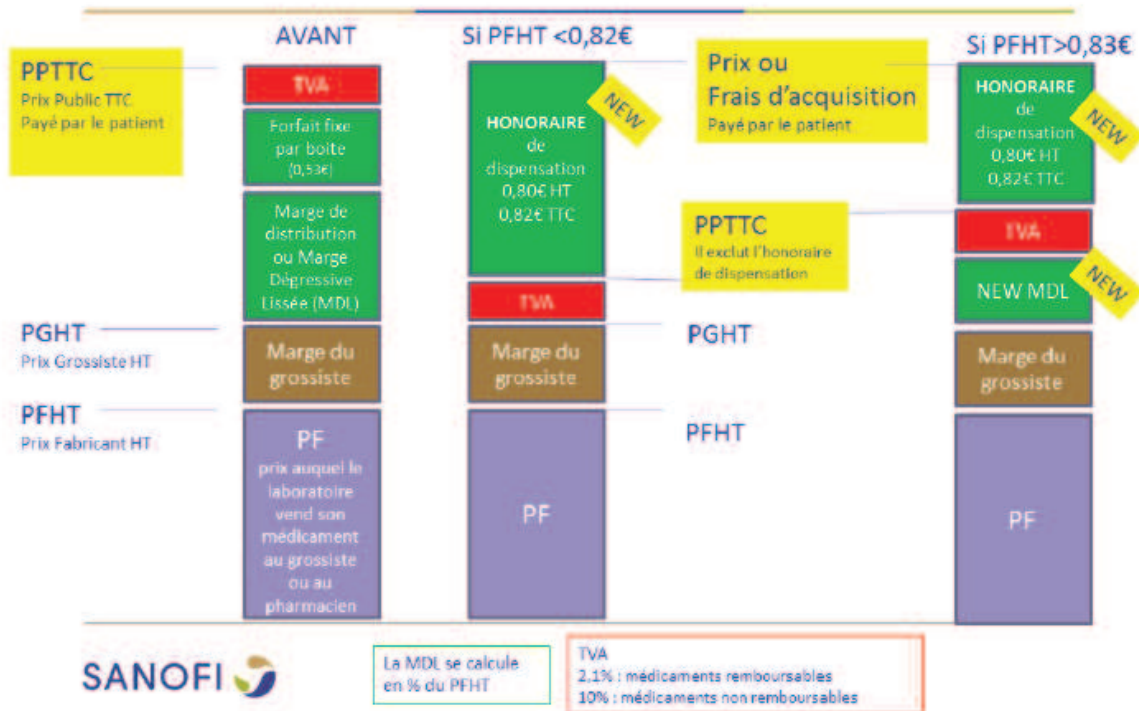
AVANT

Si PFHT <0,82€

Si PFHT>0,83€

PPTTC
Prix Public TTC
Payé par le patient

TVA

Forfait fixe par boite (0,53€)

Marge de distribution ou Marge Dégressive Lissée (MDL)

PGHT
Prix Grossiste HT

Marge du grossiste

PFHT
Prix Fabricant HT

PF
prix auquel le laboratoire vend son médicament au grossiste ou au pharmacien

HONORAIRE de dispensation 0,80€ HT 0,82€ TTC

NEW

TVA

Marge du grossiste

PF

Prix ou Frais d'acquisition
Payé par le patient

PPTTC
Il exclut l'honoraire de dispensation

PGHT

PFHT

HONORAIRE de dispensation 0,80€ HT 0,82€ TTC

NEW

TVA

NEW MDL

NEW

Marge du grossiste

PF

SANOFI

La MDL se calcule en % du PFHT

TVA
2,1% : médicaments remboursables
10% : médicaments non remboursables